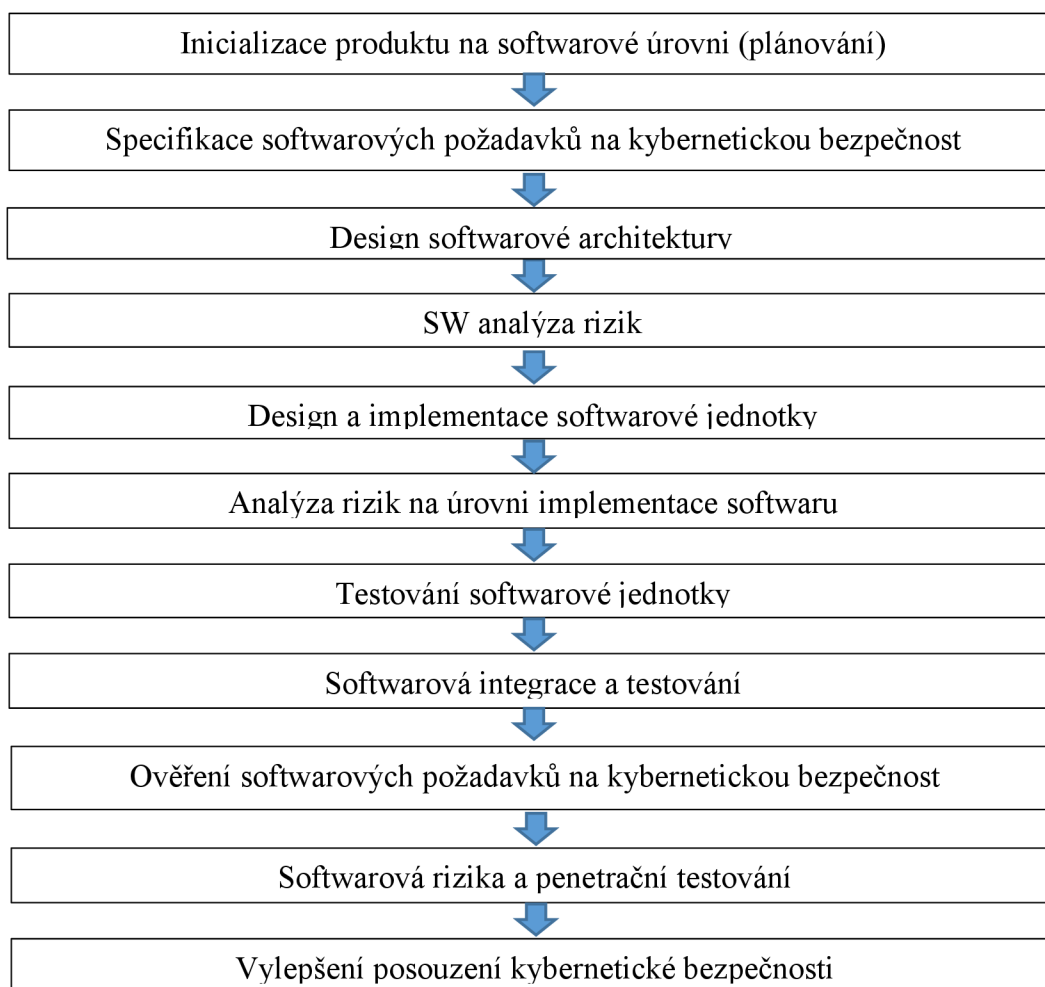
Inicializace produktu na softwarové úrovni (plánování)

Specifikace softwarových požadavků na kybernetickou bezpečnost

Design softwarové architektury

SW analýza rizik

Design a implementace softwarové jednotky

Analýza rizik na úrovni implementace softwaru

Testování softwarové jednotky

Softwarová integrace a testování

Ověření softwarových požadavků na kybernetickou bezpečnost

Softwarová rizika a penetrační testování

Vylepšení posouzení kybernetické bezpečnosti